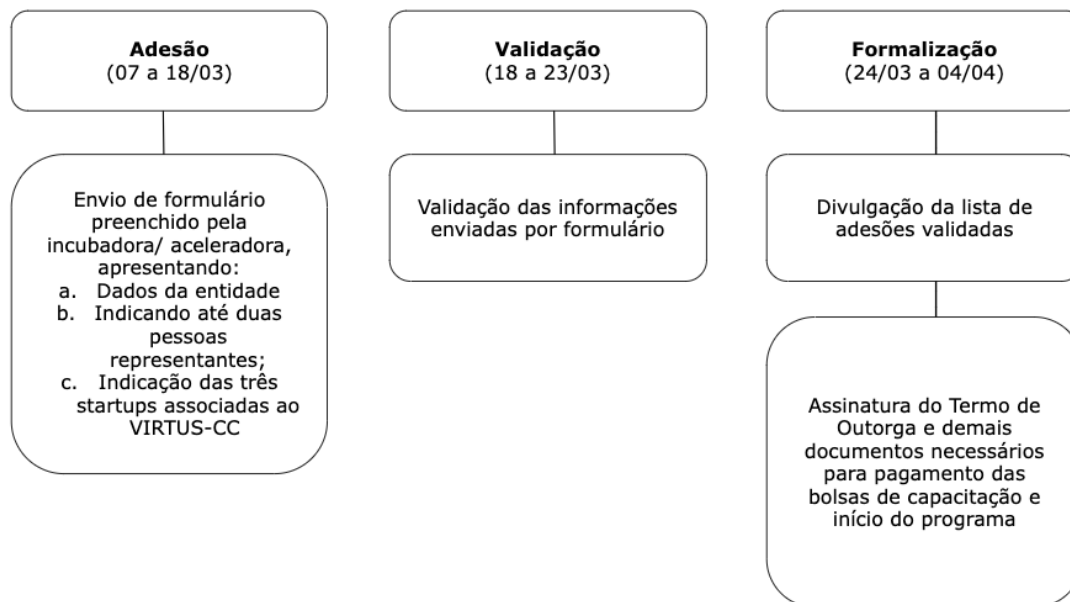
**Adesão**
(07 a 18/03)

Envio de formulário preenchido pela incubadora/ aceleradora, apresentando:
a. Dados da entidade
b. Indicando até duas pessoas representantes;
c. Indicação das três startups associadas ao VIRTUS-CC

**Validação**
(18 a 23/03)

Validação das informações enviadas por formulário

**Formalização**
(24/03 a 04/04)

Divulgação da lista de adesões validadas

Assinatura do Termo de Outorga e demais documentos necessários para pagamento das bolsas de capacitação e início do programa